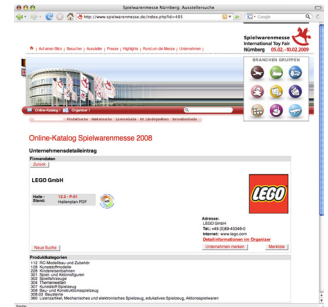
Spielwarenmesse Nürnberg: Ausstellersuche

http://www.spielwarenmesse.de/index.php?id=485

Google

Spielwarenmesse
International Toy Fair
Nürnberg 05.02.–10.02.2009

| Aktuell | Anfahrt | Besucher | Aussteller | Presse | Highlights | Rund um die Messe | Unternehmen |

BRANCHEN GRUPPEN

Online-Katalog

Online-Katalog Spielwarenmesse 2008

Unternehmensdetaileintrag

Firmendaten

Zurück

LEGO GmbH

Halle: 12.2 - P-01
Stand: Hallenplan PDF

Adresse:
LEGO GmbH
Tel.: +49 (0)89-45346-0
Internet: www.lego.com
Detailinformationen zum Organizer

Unternehmen merken

Merkliste

Neue Suche

Produktkategorien
112 R/C-Modellbau und Zubehör
128 Kunststoffmodelle
226 Konstruktionsbaukasten
301 Spiel- und Aktionsfiguren
304 Konstruktionsspielzeug
305 Themenwelten
307 Kunststoffspielzeug
308 Bau- und Konstruktionsspielzeug
309 Bausteine
366 Lernkartei, Mechanisches und elektronisches Spielzeug, edukatives Spielzeug, Aktionsspielwaren

LEGO

Fertig